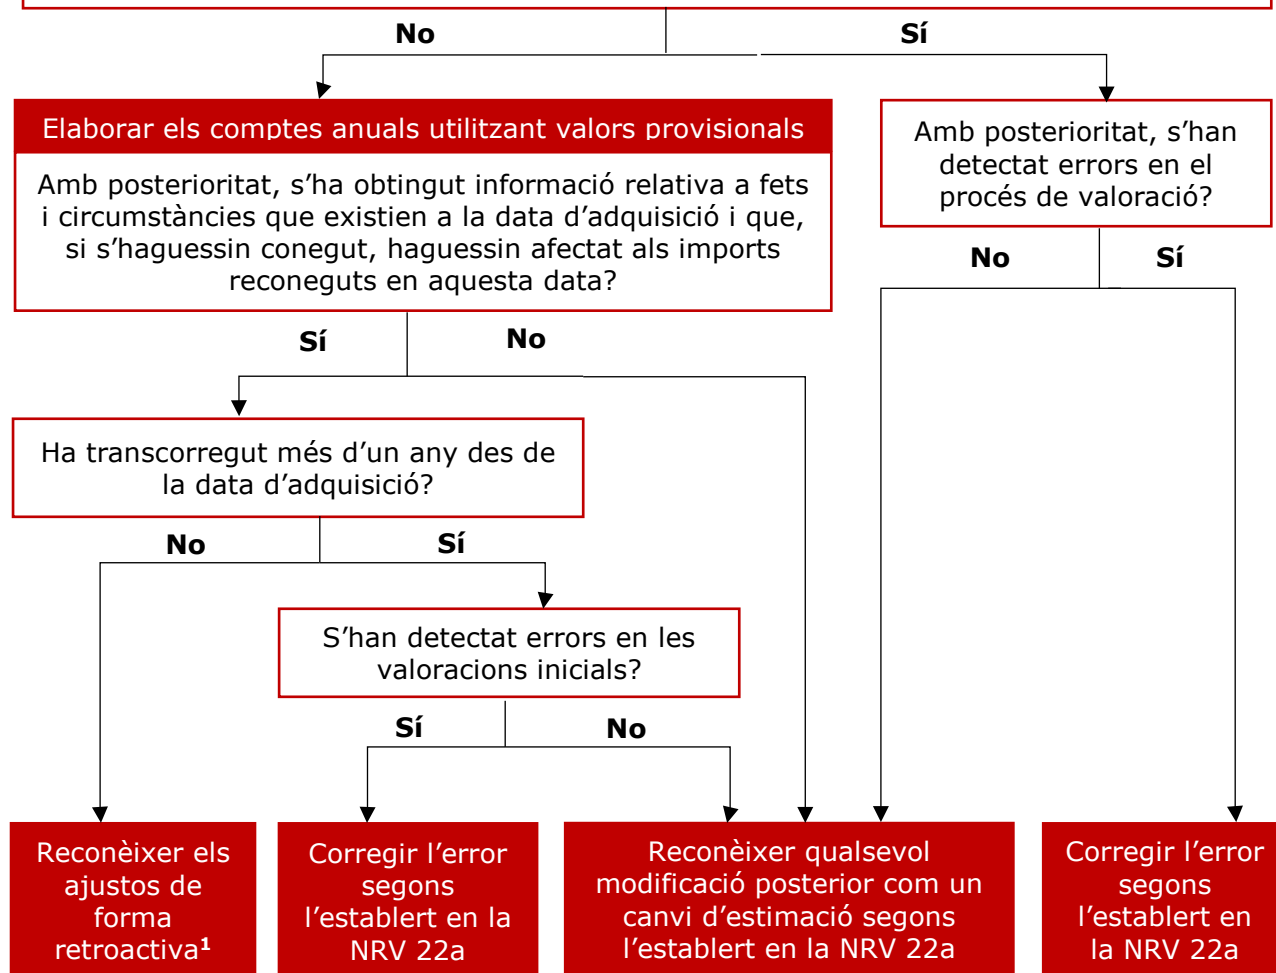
No

Sí

Elaborar els comptes anuals utilitzant valors provisionals

Amb posterioritat, s'ha obtingut informació relativa a fets i circumstàncies que existien a la data d'adquisició i que, si s'haguessin conegut, haguessin afectat als imports reconeguts en aquesta data?

Amb posterioritat, s'han detectat errors en el procés de valoració?

No

Sí

Sí

No

Ha transcorregut més d'un any des de la data d'adquisició?

No

Sí

S'han detectat errors en les valoracions inicials?

Sí

No

Reconèixer els ajustos de forma retroactiva$^1$

Corregir l'error segons l'establert en la NRV 22a

Reconèixer qualsevol modificació posterior com un canvi d'estimació segons l'establert en la NRV 22a

Corregir l'error segons l'establert en la NRV 22a